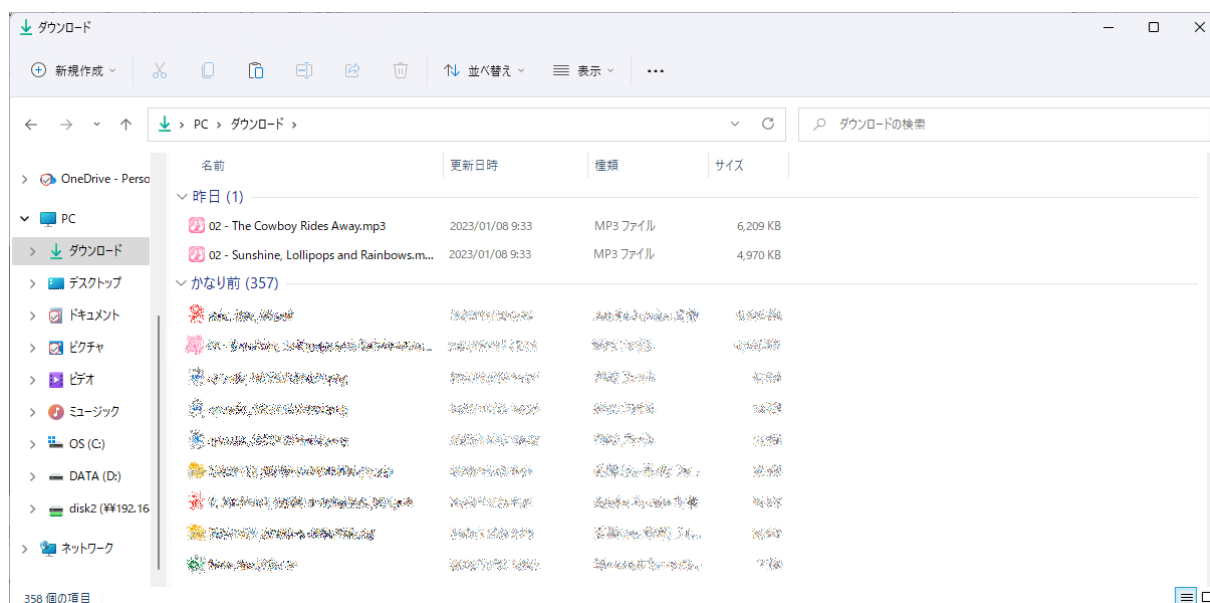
ダウンロード

新規作成 並べ替え 表示 ...

PC > ダウンロード >

ダウンロードの検索

OneDrive - Perso
PC
ダウンロード
デスクトップ
ドキュメント
ピクチャ
ビデオ
ミュージック
OS (C:)
DATA (D:)
disk2 (¥¥192.16
ネットワーク

| 名前 | 更新日時 | 種類 | サイズ |
|---|---|---|---|
| 昨日 (1) | | | |
| 02 - The Cowboy Rides Away.mp3 | 2023/01/08 9:33 | MP3 ファイル | 6,209 KB |
| 02 - Sunshine, Lollipops and Rainbows.m... | 2023/01/08 9:33 | MP3 ファイル | 4,970 KB |
| かなり前 (357) | | | |
| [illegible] | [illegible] | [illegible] | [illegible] |
| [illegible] | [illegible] | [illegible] | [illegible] |
| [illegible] | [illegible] | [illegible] | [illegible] |
| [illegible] | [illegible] | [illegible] | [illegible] |
| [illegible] | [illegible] | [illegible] | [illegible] |
| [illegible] | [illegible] | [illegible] | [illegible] |
| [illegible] | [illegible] | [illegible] | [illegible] |
| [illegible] | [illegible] | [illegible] | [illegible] |
| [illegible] | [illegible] | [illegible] | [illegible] |

358 個の項目